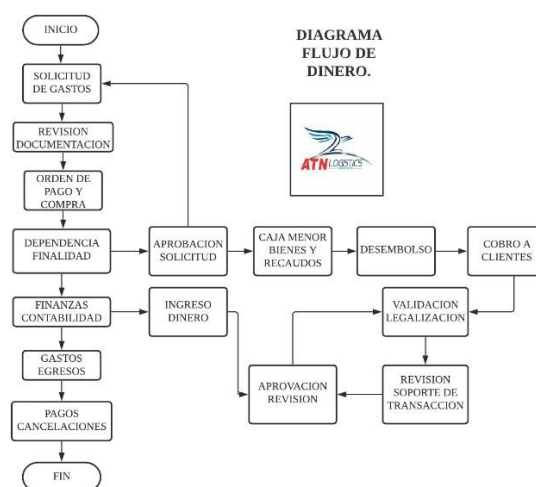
DIAGRAMA FLUJO DE DINERO.

ATN LOGISTICS

INICIO

SOLICITUD DE GASTOS

REVISION DOCUMENTACION

ORDEN DE PAGO Y COMPRA

DEPENDENCIA FINALIDAD

APROBACION SOLICITUD

CAJA MENOR BIENES Y RECAUDOS

DESEMBOLSO

COBRO A CLIENTES

FINANZAS CONTABILIDAD

INGRESO DINERO

VALIDACION LEGALIZACION

REVISION SOPORTE DE TRANSACCION

APROVACION REVISION

GASTOS EGRESOS

PAGOS CANCELACIONES

FIN